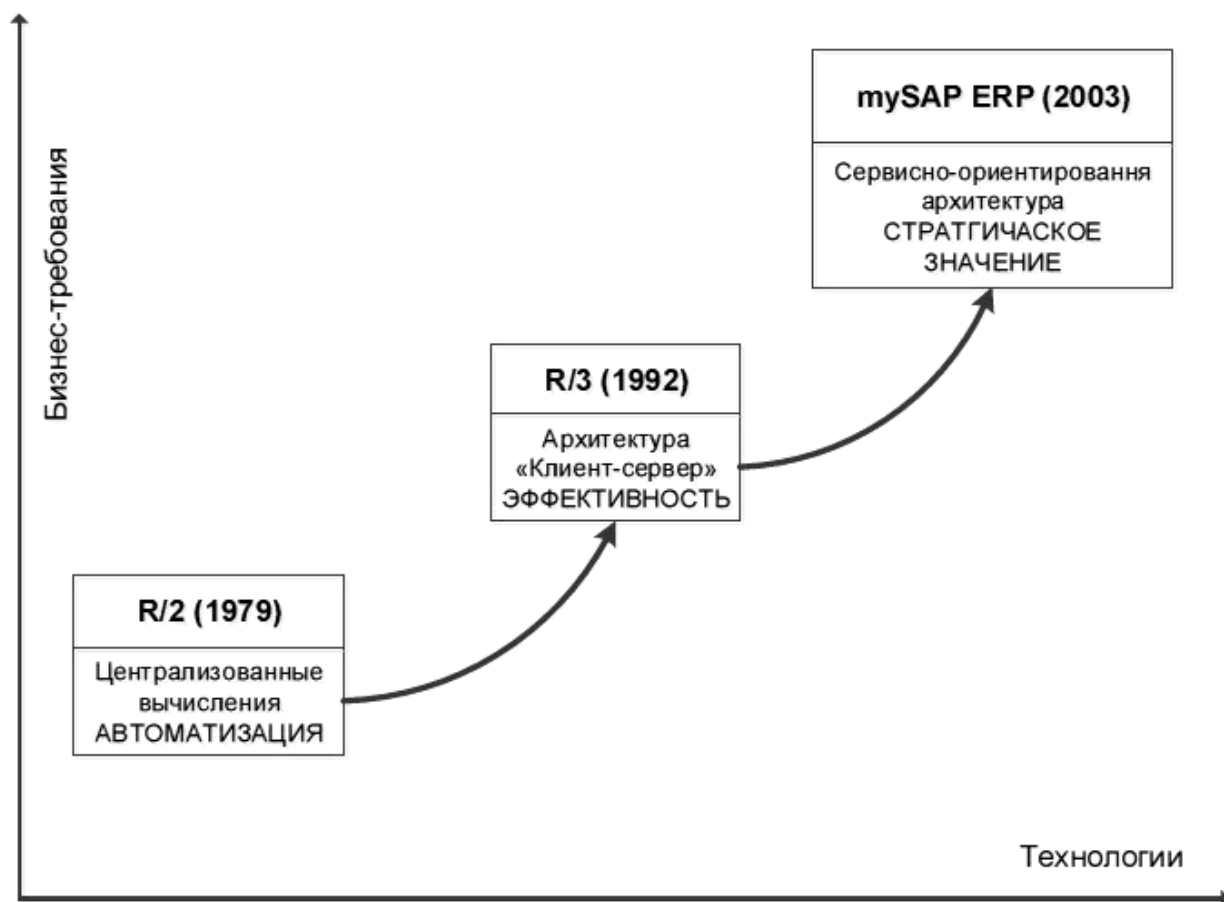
Бизнес-требования

mySAP ERP (2003)

Сервисно-ориентировання архитектура СТРАТГИЧАСКОЕ ЗНАЧЕНИЕ

R/3 (1992)

Архитектура «Клиент-сервер» ЭФФЕКТИВНОСТЬ

R/2 (1979)

Централизованные вычисления АВТОМАТИЗАЦИЯ

Технологии